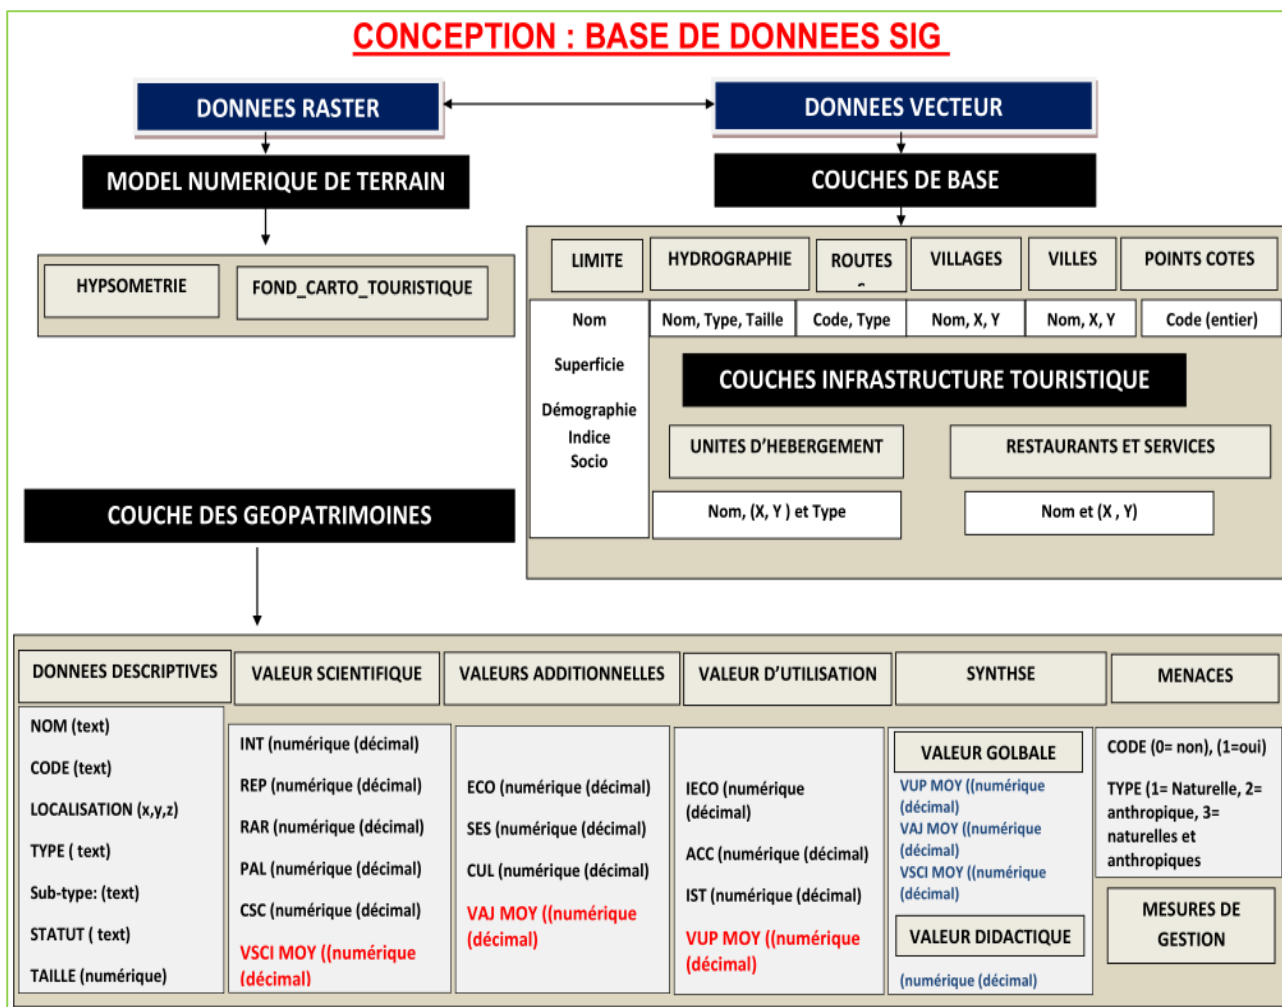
CONCEPTION : BASE DE DONNEES SIG

DONNEES RASTER

DONNEES VECTEUR

MODEL NUMERIQUE DE TERRAIN

COUCHES DE BASE

HYPSOMETRIE

FOND_CARTO_TOURISTIQUE

LIMITE

HYDROGRAPHIE

ROUTES

VILLAGES

VILLES

POINTS COTES

Nom

Superficie

Démographie

Indice Socio

Nom, Type, Taille

Code, Type

Nom, X, Y

Nom, X, Y

Code (entier)

COUCHES INFRASTRUCTURE TOURISTIQUE

UNITES D'HEBERGEMENT

RESTAURANTS ET SERVICES

Nom, (X, Y ) et Type

Nom et (X , Y)

COUCHE DES GEOPATRIMOINES

DONNEES DESCRIPTIVES

VALEUR SCIENTIFIQUE

VALEURS ADDITIONNELLES

VALEUR D'UTILISATION

SYNTHSE

MENACES

NOM (text)

CODE (text)

LOCALISATION (x,y,z)

TYPE ( text)

Sub-type: (text)

STATUT ( text)

TAILLE (numérique)

INT (numérique (décimal)

REP (numérique (décimal)

RAR (numérique (décimal)

PAL (numérique (décimal)

CSC (numérique (décimal)

VSCI MOY ((numérique (décimal)

ECO (numérique (décimal)

SES (numérique (décimal)

CUL (numérique (décimal)

VAJ MOY ((numérique (décimal)

IECO (numérique (décimal)

ACC (numérique (décimal)

IST (numérique (décimal)

VUP MOY ((numérique (décimal)

VALEUR GOLBALE

VUP MOY ((numérique (décimal)

VAJ MOY ((numérique (décimal)

VSCI MOY ((numérique (décimal)

VALEUR DIDACTIQUE

(numérique (décimal)

CODE (0= non), (1=oui)

TYPE (1= Naturelle, 2= anthropique, 3= naturelles et anthropiques

MESURES DE GESTION